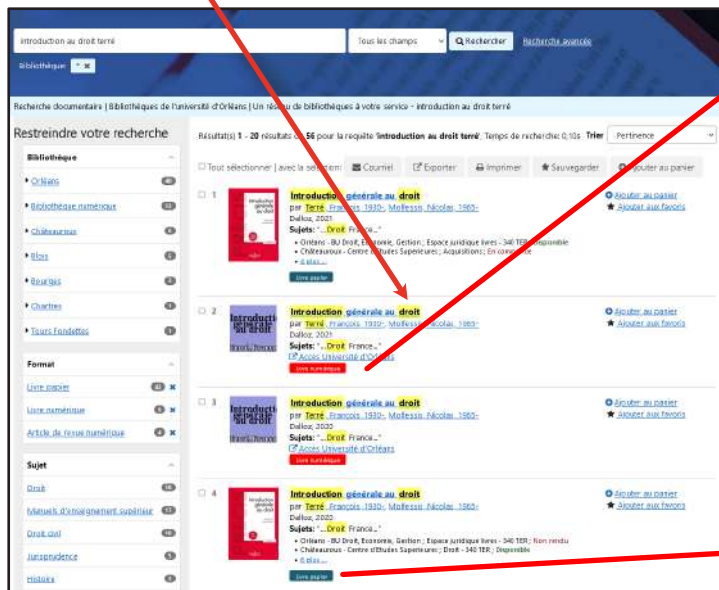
introduction au droit terré

Tous les champs

Rechercher

Recherche avancée

Bibliothèque

Recherche documentaire | Bibliothèques de l'université d'Orléans | Un réseau de bibliothèques à votre service - introduction au droit terré

Restreindre votre recherche

Bibliothèque

Orléans

Bibliothèque numérique

Châteauroux

Blois

Bourges

Chartres

Tours Fondettes

Format

Livre papier

Livre numérique

Article de revue numérique

Sujet

Droit

Manuels d'enseignement supérieur

Droit civil

Jurisprudence

Histoire

Résultat(s) 1 - 20 résultats de 56 pour la requête 'introduction au droit terré', Temps de recherche: 0,10s Trier Pertinence

Tout sélectionner | avec la sélection: Courriel Exporter Imprimer Sauvegarder Ajouter au panier

1 Introduction générale au droit
par Terré, François 1930- Molfessis, Nicolas 1965-
Dalloz, 2021
Sujets: "...Droit France..."
• Orléans - BU Droit, Economie, Gestion ; Espace juridique livres - 340 TER ; Disponible
• Châteauroux - Centre d'Etudes Supérieures ; Acquisitions ; En commande
• 4 plus...
Livre papier
Ajouter au panier
Ajouter aux favoris

2 Introduction générale au droit
par Terré, François 1930- Molfessis, Nicolas 1965-
Dalloz, 2021
Sujets: "...Droit France..."
Accès Université d'Orléans
Livre numérique
Ajouter au panier
Ajouter aux favoris

3 Introduction générale au droit
par Terré, François 1930- Molfessis, Nicolas 1965-
Dalloz, 2020
Sujets: "...Droit France..."
Accès Université d'Orléans
Livre numérique
Ajouter au panier
Ajouter aux favoris

4 Introduction générale au droit
par Terré, François 1930- Molfessis, Nicolas 1965-
Dalloz, 2020
Sujets: "...Droit France..."
• Orléans - BU Droit, Economie, Gestion ; Espace juridique livres - 340 TER ; Non rendu
• Châteauroux - Centre d'Etudes Supérieures ; Droit - 340 TER ; Disponible
• 4 plus...
Livre papier
Ajouter au panier
Ajouter aux favoris